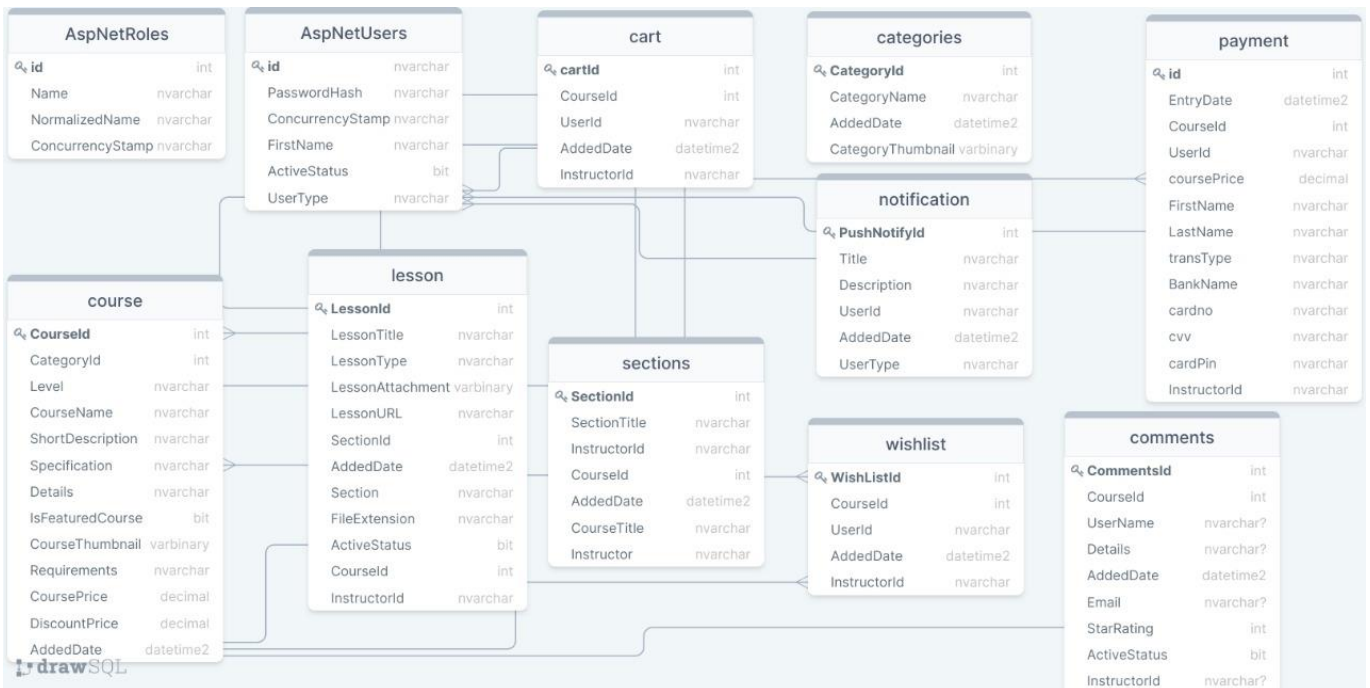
AspNetRoles

| | |
|---|---|
| id | int |
| Name | nvarchar |
| NormalizedName | nvarchar |
| ConcurrencyStamp | nvarchar |

AspNetUsers

| | |
|---|---|
| id | nvarchar |
| PasswordHash | nvarchar |
| ConcurrencyStamp | nvarchar |
| FirstName | nvarchar |
| ActiveStatus | bit |
| UserType | nvarchar |

cart

| | |
|---|---|
| cartId | int |
| CourseId | int |
| UserId | nvarchar |
| AddedDate | datetime2 |
| InstructorId | nvarchar |

categories

| | |
|---|---|
| CategoryId | int |
| CategoryName | nvarchar |
| AddedDate | datetime2 |
| CategoryThumbnail | varbinary |

payment

| | |
|---|---|
| id | int |
| EntryDate | datetime2 |
| CourseId | int |
| UserId | nvarchar |
| coursePrice | decimal |
| FirstName | nvarchar |
| LastName | nvarchar |
| transType | nvarchar |
| BankName | nvarchar |
| cardno | nvarchar |
| cvv | nvarchar |
| cardPin | nvarchar |
| InstructorId | nvarchar |

notification

| | |
|---|---|
| PushNotifyId | int |
| Title | nvarchar |
| Description | nvarchar |
| UserId | nvarchar |
| AddedDate | datetime2 |
| UserType | nvarchar |

course

| | |
|---|---|
| CourseId | int |
| CategoryId | int |
| Level | nvarchar |
| CourseName | nvarchar |
| ShortDescription | nvarchar |
| Specification | nvarchar |
| Details | nvarchar |
| IsFeaturedCourse | bit |
| CourseThumbnail | varbinary |
| Requirements | nvarchar |
| CoursePrice | decimal |
| DiscountPrice | decimal |
| AddedDate | datetime2 |

lesson

| | |
|---|---|
| LessonId | int |
| LessonTitle | nvarchar |
| LessonType | nvarchar |
| LessonAttachment | varbinary |
| LessonURL | nvarchar |
| SectionId | int |
| AddedDate | datetime2 |
| Section | nvarchar |
| FileExtension | nvarchar |
| ActiveStatus | bit |
| CourseId | int |
| InstructorId | nvarchar |

sections

| | |
|---|---|
| SectionId | int |
| SectionTitle | nvarchar |
| InstructorId | nvarchar |
| CourseId | int |
| AddedDate | datetime2 |
| CourseTitle | nvarchar |
| Instructor | nvarchar |

wishlist

| | |
|---|---|
| WishListId | int |
| CourseId | int |
| UserId | nvarchar |
| AddedDate | datetime2 |
| InstructorId | nvarchar |

comments

| | |
|---|---|
| CommentsId | int |
| CourseId | int |
| UserName | nvarchar? |
| Details | nvarchar? |
| AddedDate | datetime2 |
| Email | nvarchar? |
| StarRating | int |
| ActiveStatus | bit |
| InstructorId | nvarchar? |

drawSQL